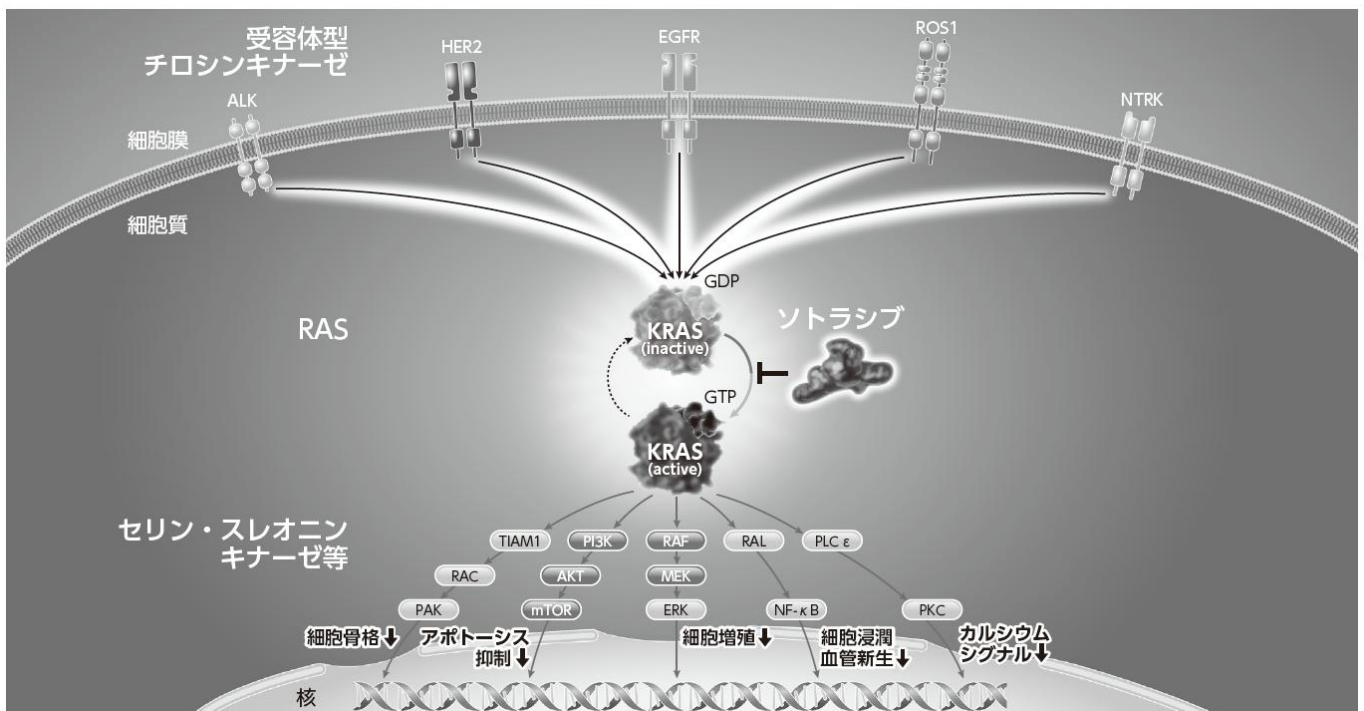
受容体型
チロシンキナーゼ

HER2

EGFR

ROS1

ALK

NTRK

細胞膜

細胞質

GDP

RAS

KRAS
(inactive)

ソトラシブ

GTP

KRAS
(active)

セリン・スレオニン
キナーゼ等

TIAM1

PI3K

RAF

RAL

PLC ε

RAC

AKT

MEK

PAK

mTOR

ERK

NF-κB

PKC

細胞骨格↓

アポトーシス
抑制↓

細胞増殖↓

細胞浸潤
血管新生↓

カルシウム
シグナル↓

核